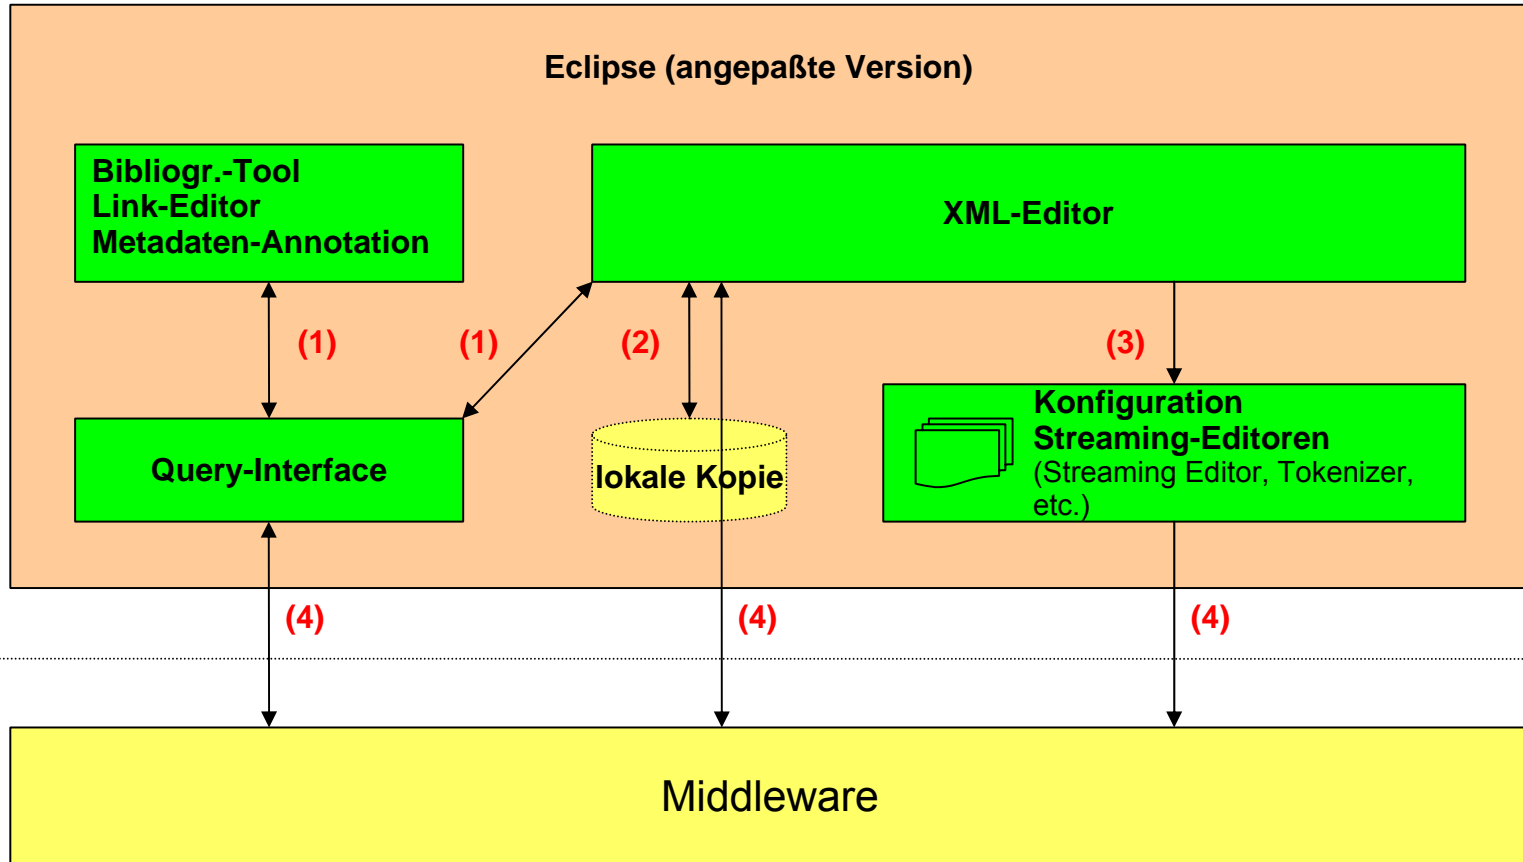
Eclipse (angepaßte Version)

Bibliogr.-Tool
Link-Editor
Metadaten-Annotation

XML-Editor

(1)

(1)

(2)

(3)

Query-Interface

lokale Kopie

Konfiguration
Streaming-Editoren
(Streaming Editor, Tokenizer, etc.)

(4)

(4)

(4)

Middleware